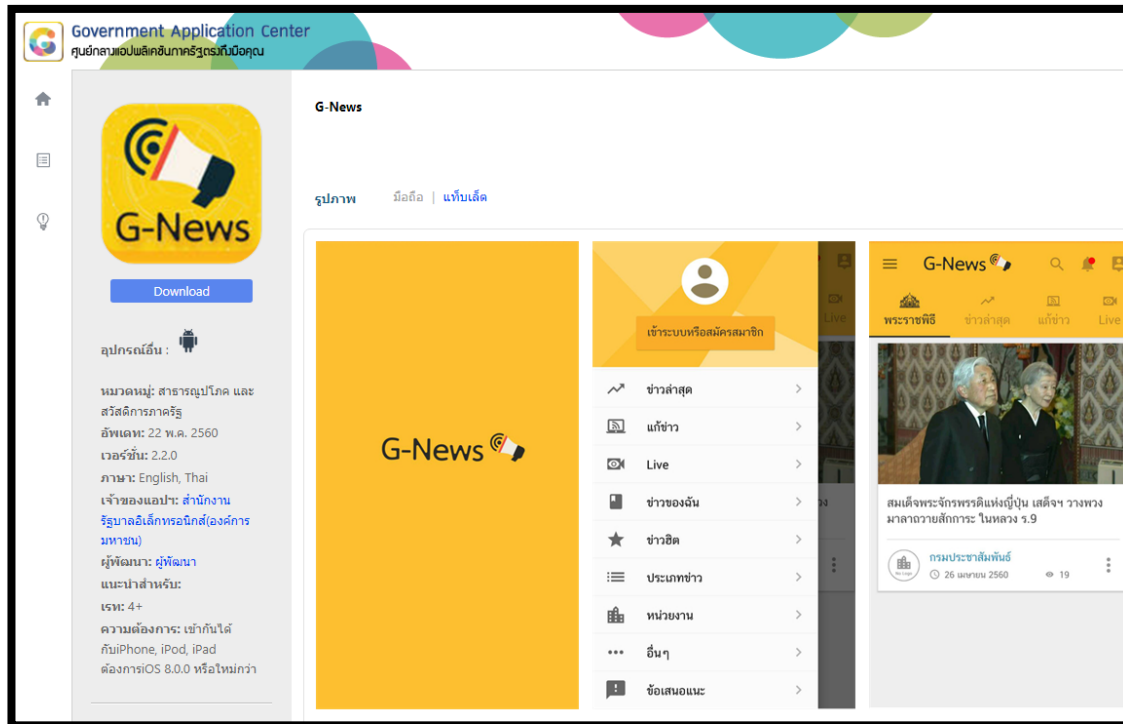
Government Application Center
ศูนย์กลางแอปพลิเคชันภาครัฐตรงถึงมือคุณ

G-News

Download

อุปกรณ์อื่น :

หมวดหมู่: สาธารณูปโภค และสวัสดิการภาครัฐ
อัพเดท: 22 พ.ค. 2560
เวอร์ชั่น: 2.2.0
ภาษา: English, Thai
เจ้าของแอปฯ: สำนักงานรัฐบาลอิเล็กทรอนิกส์(องค์การมหาชน)
ผู้พัฒนา: ผู้พัฒนา
แนะนำสำหรับ:
เรท: 4+
ความต้องการ: เข้ากันได้กับiPhone, iPod, iPad ต้องการiOS 8.0.0 หรือใหม่กว่า

G-News

รูปภาพ มือถือ | แท็บเล็ต

G-News

เข้าระบบหรือสมัครสมาชิก
ข่าวล่าสุด
แก้ข่าว
Live
ข่าวของฉัน
ข่าวฮิต
ประเภทข่าว
หน่วยงาน
อื่นๆ
ข้อเสนอแนะ

G-News
พระราชพิธี ข่าวล่าสุด แก้ข่าว Live
สมเด็จพระจักรพรรดิแห่งญี่ปุ่น เสด็จฯ วางพวงมาลาถวายสักการะ ในหลวง ร.9
กรมประชาสัมพันธ์
26 เมษายน 2560 19